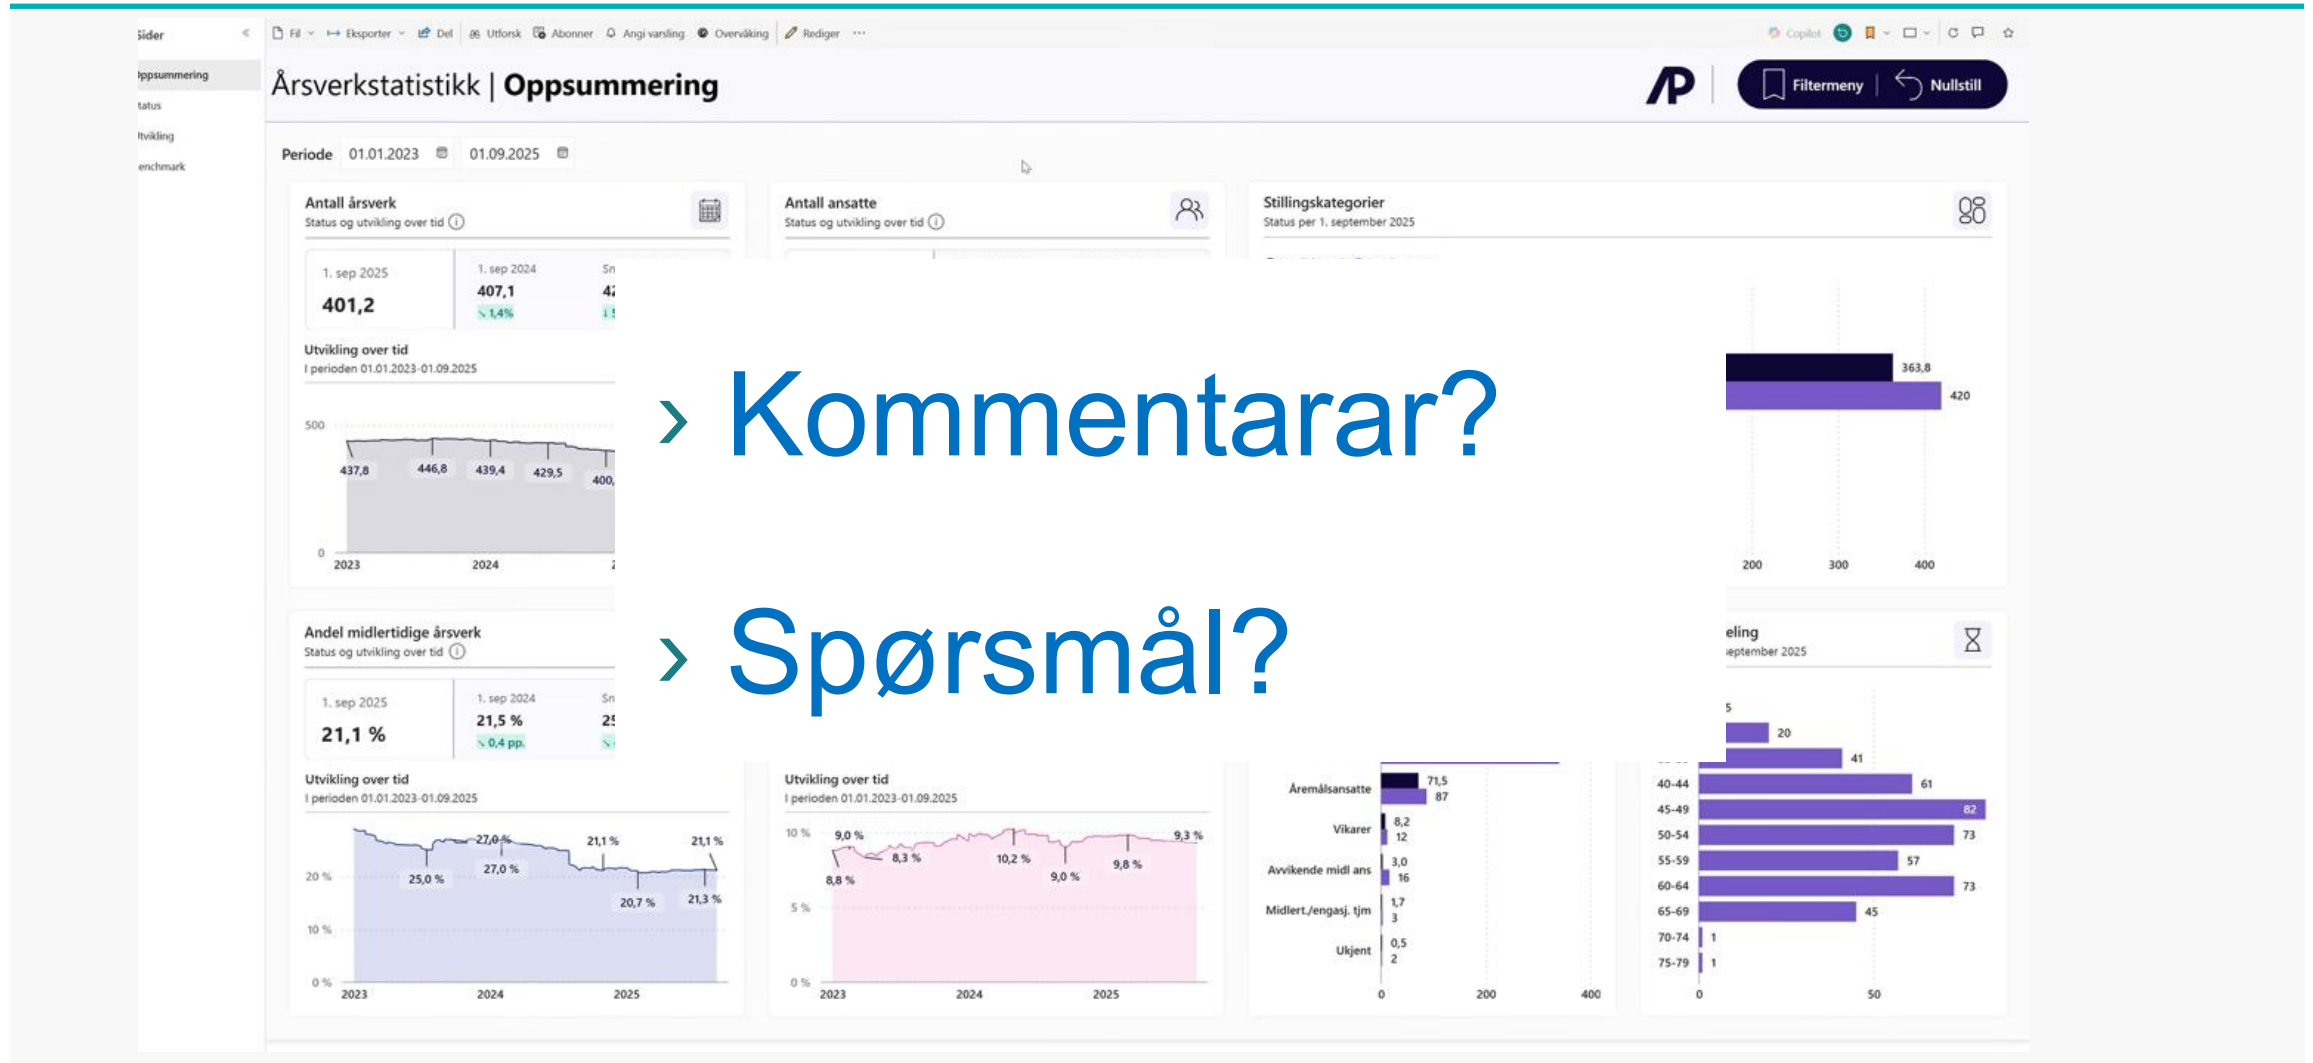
Sider
ppsummering
tatus
tvikling
enchmark

Fil Eksporter Del Utforsk Abonner Angi varsling Overvåking Rediger ···

Copilot

Årsverkstatistikk | Oppsummering

Filtermeny | Nullstill

Periode 01.01.2023 01.09.2025

Antall årsverk
Status og utvikling over tid

1. sep 2025
401,2

1. sep 2024
407,1
1,4%

Utvikling over tid
I perioden 01.01.2023-01.09.2025

500
437,8 446,8 439,4 429,5 400,
0
2023 2024

Antall ansatte
Status og utvikling over tid

Stillingskategorier
Status per 1. september 2025

363,8
420
200 300 400

› Kommentarar?

› Spørsmål?

Andel midlertidige årsverk
Status og utvikling over tid

1. sep 2025
21,1 %

1. sep 2024
21,5 %
0,4 pp.

Utvikling over tid
I perioden 01.01.2023-01.09.2025

27,0 % 21,1 % 21,1 %
20 % 25,0 % 27,0 %
20,7 % 21,3 %
10 %
0 %
2023 2024 2025

Utvikling over tid
I perioden 01.01.2023-01.09.2025

10 % 9,0 % 9,3 %
8,3 % 10,2 %
8,8 % 9,0 % 9,8 %
5 %
0 %
2023 2024 2025

Åremålsansatte 71,5 87
Vikarer 8,2 12
Avvikende midl ans 3,0 16
Midlert./engasj. tjm 1,7 3
Ukjent 0,5 2
0 200 400

eling
eptember 2025

5
20
41
40-44 61
45-49 82
50-54 73
55-59 57
60-64 73
65-69 45
70-74 1
75-79 1
0 50